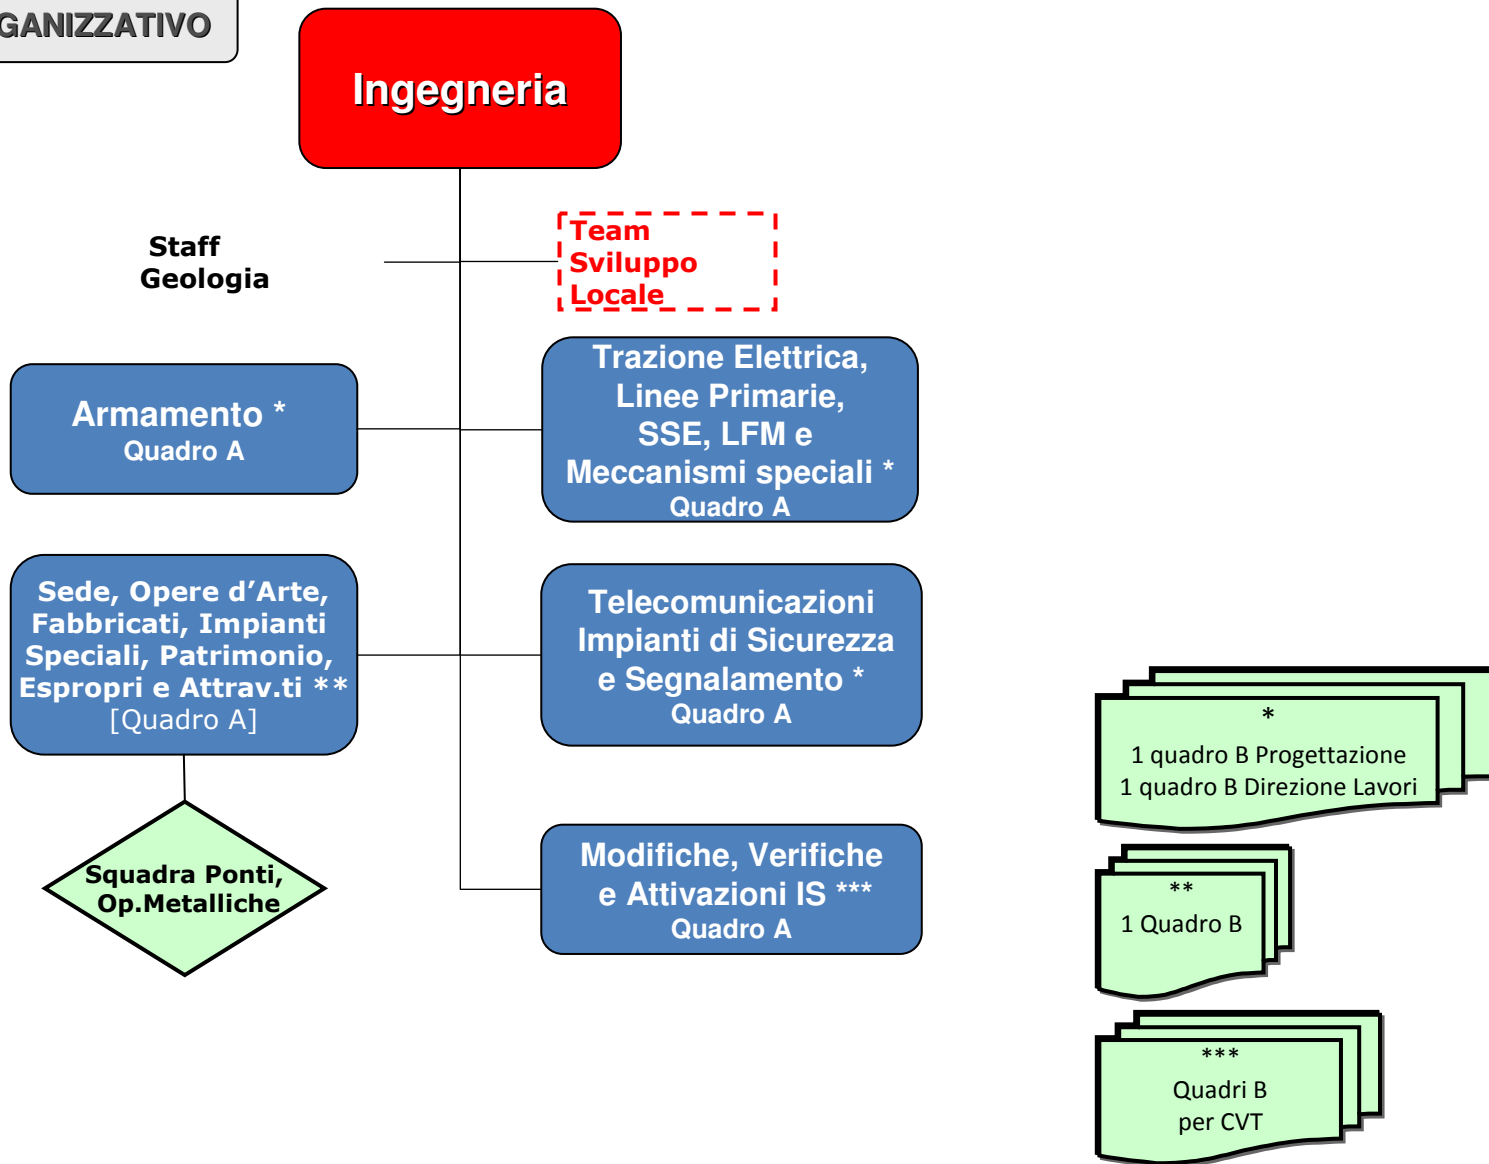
GANIZZATIVO

Ingegneria

Staff Geologia

Team Sviluppo Locale

Armamento *
Quadro A

Trazione Elettrica, Linee Primarie, SSE, LFM e Meccanismi speciali *
Quadro A

Sede, Opere d’Arte, Fabbricati, Impianti Speciali, Patrimonio, Espropri e Attrav.ti **
[Quadro A]

Telecomunicazioni Impianti di Sicurezza e Segnalamento *
Quadro A

Squadra Ponti, Op.Metalliche

Modifiche, Verifiche e Attivazioni IS ***
Quadro A

*
1 quadro B Progettazione
1 quadro B Direzione Lavori

**
1 Quadro B

***
Quadri B per CVT